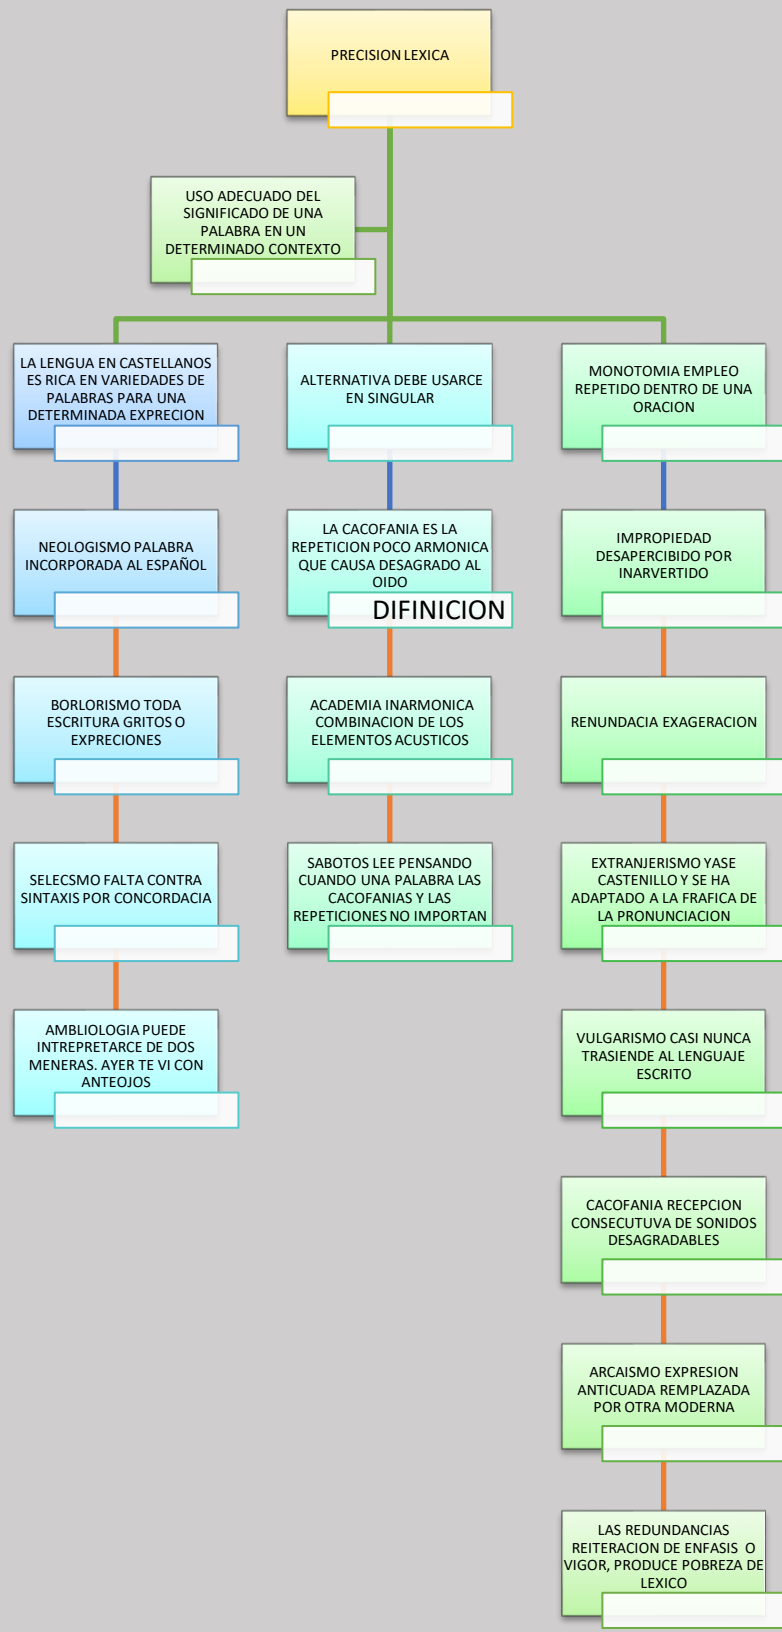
PRECISION LEXICA

USO ADECUADO DEL SIGNIFICADO DE UNA PALABRA EN UN DETERMINADO CONTEXTO

LA LENGUA EN CASTELLANOS ES RICA EN VARIEDADES DE PALABRAS PARA UNA DETERMINADA EXPRECION

NEOLOGISMO PALABRA INCORPORADA AL ESPAÑOL

BORLORISMO TODA ESCRITURA GRITOS O EXPRECIONES

SELECSMO FALTA CONTRA SINTAXIS POR CONCORDACIA

AMBLIOLOGIA PUEDE INTREPRETARCE DE DOS MENERAS. AYER TE VI CON ANTEOJOS

ALTERNATIVA DEBE USARCE EN SINGULAR

LA CACOFANIA ES LA REPETICION POCO ARMONICA QUE CAUSA DESAGRADO AL OIDO

DIFINICION

ACADEMIA INARMONICA COMBINACION DE LOS ELEMENTOS ACUSTICOS

SABOTOS LEE PENSANDO CUANDO UNA PALABRA LAS CACOFANIAS Y LAS REPETICIONES NO IMPORTAN

MONOTOMIA EMPLEO REPETIDO DENTRO DE UNA ORACION

IMPROPIEDAD DESAPERCIBIDO POR INARVERTIDO

RENUNDACIA EXAGERACION

EXTRANJERISMO YASE CASTENILLO Y SE HA ADAPTADO A LA FRAFICA DE LA PRONUNCIACION

VULGARISMO CASI NUNCA TRASIENDE AL LENGUAJE ESCRITO

CACOFANIA RECEPCION CONSECUTUVA DE SONIDOS DESAGRADABLES

ARCAISMO EXPRESION ANTICUADA REMPLAZADA POR OTRA MODERNA

LAS REDUNDANCIAS REITERACION DE ENFASIS O VIGOR, PRODUCE POBREZA DE LEXICO